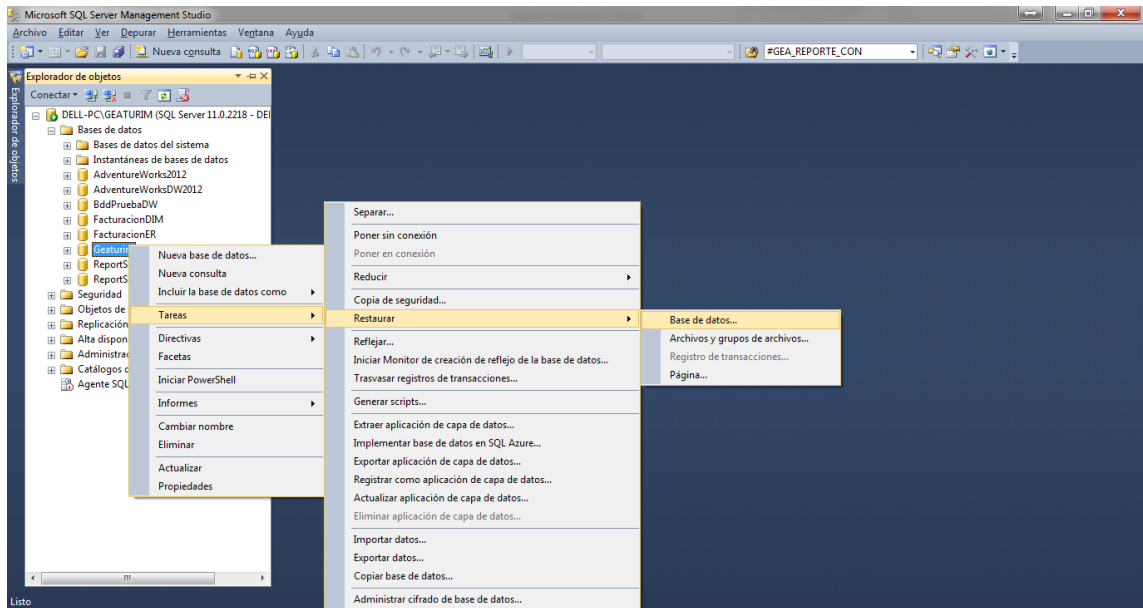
Microsoft SQL Server Management Studio

Archivo Editar Ver Depurar Herramientas Ventana Ayuda

Nueva consulta

#GEA_REPORTE_CON

Explorador de objetos

Conectar

DELL-PC\GEATURIM (SQL Server 11.0.2218 - DEI

Bases de datos

Bases de datos del sistema

Instantáneas de bases de datos

AdventureWorks2012

AdventureWorksDW2012

BddPruebaDW

FacturacionDIM

FacturacionER

Geaturi

ReportS

ReportS

Seguridad

Objetos de

Replicación

Alta dispon

Administra

Catálogos

Agente SQL

Explorador de objetos

Nueva base de datos...

Nueva consulta

Incluir la base de datos como

Tareas

Directivas

Facetas

Iniciar PowerShell

Informes

Cambiar nombre

Eliminar

Actualizar

Propiedades

Separar...

Poner sin conexión

Poner en conexión

Reducir

Copia de seguridad...

Restaurar

Reflejar...

Iniciar Monitor de creación de reflejo de la base de datos...

Trasvasar registros de transacciones...

Generar scripts...

Extraer aplicación de capa de datos...

Implementar base de datos en SQL Azure...

Exportar aplicación de capa de datos...

Registrar como aplicación de capa de datos...

Actualizar aplicación de capa de datos...

Eliminar aplicación de capa de datos...

Importar datos...

Exportar datos...

Copiar base de datos...

Administrar cifrado de base de datos...

Base de datos...

Archivos y grupos de archivos...

Registro de transacciones...

Página...

Listo